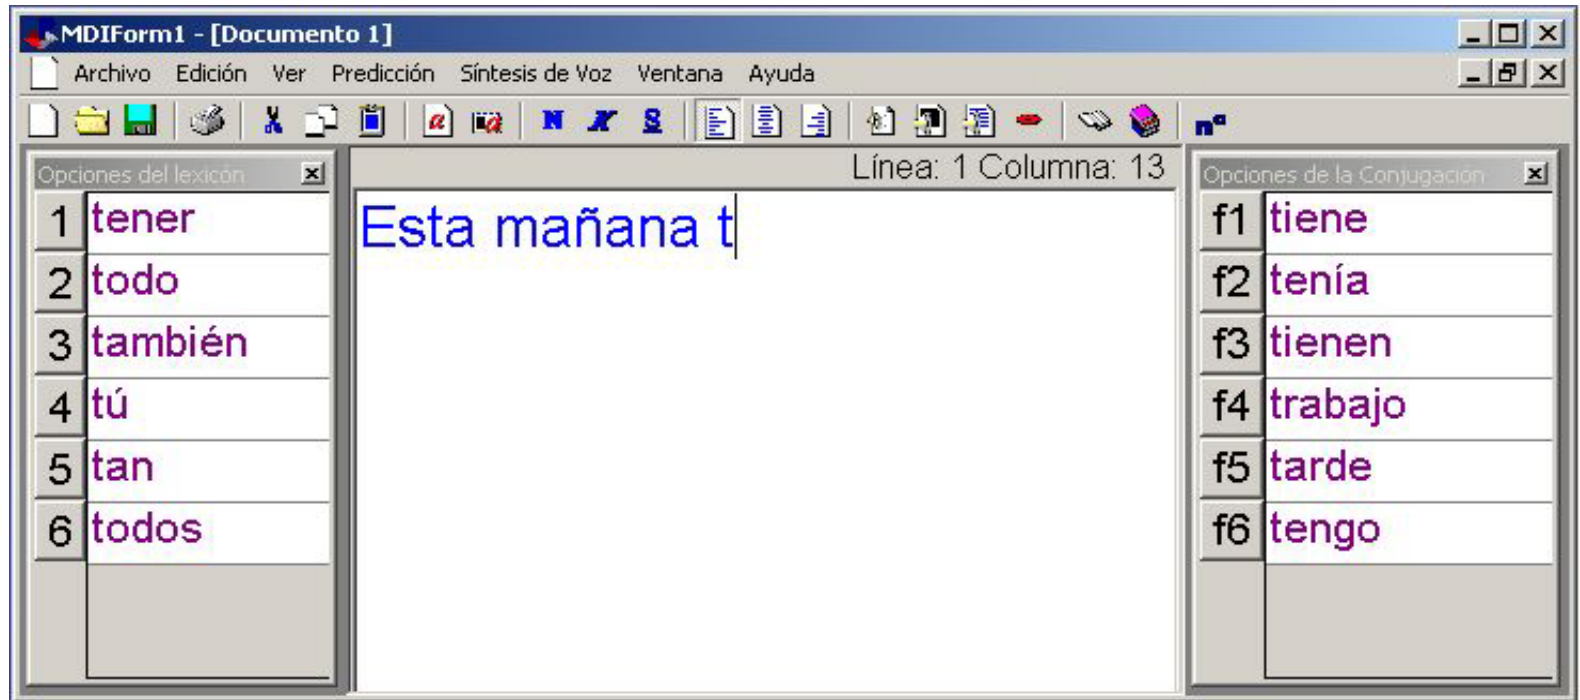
MDIForm1 - [Documento 1]

Archivo Edición Ver Predicción Síntesis de Voz Ventana Ayuda

N K S

Opciones del lexicón

| 1 | tener |
|---|---|
| 2 | todo |
| 3 | también |
| 4 | tú |
| 5 | tan |
| 6 | todos |

Línea: 1 Columna: 13

Esta mañana t

Opciones de la Conjugación

| f1 | tiene |
|---|---|
| f2 | tenía |
| f3 | tienen |
| f4 | trabajo |
| f5 | tarde |
| f6 | tengo |